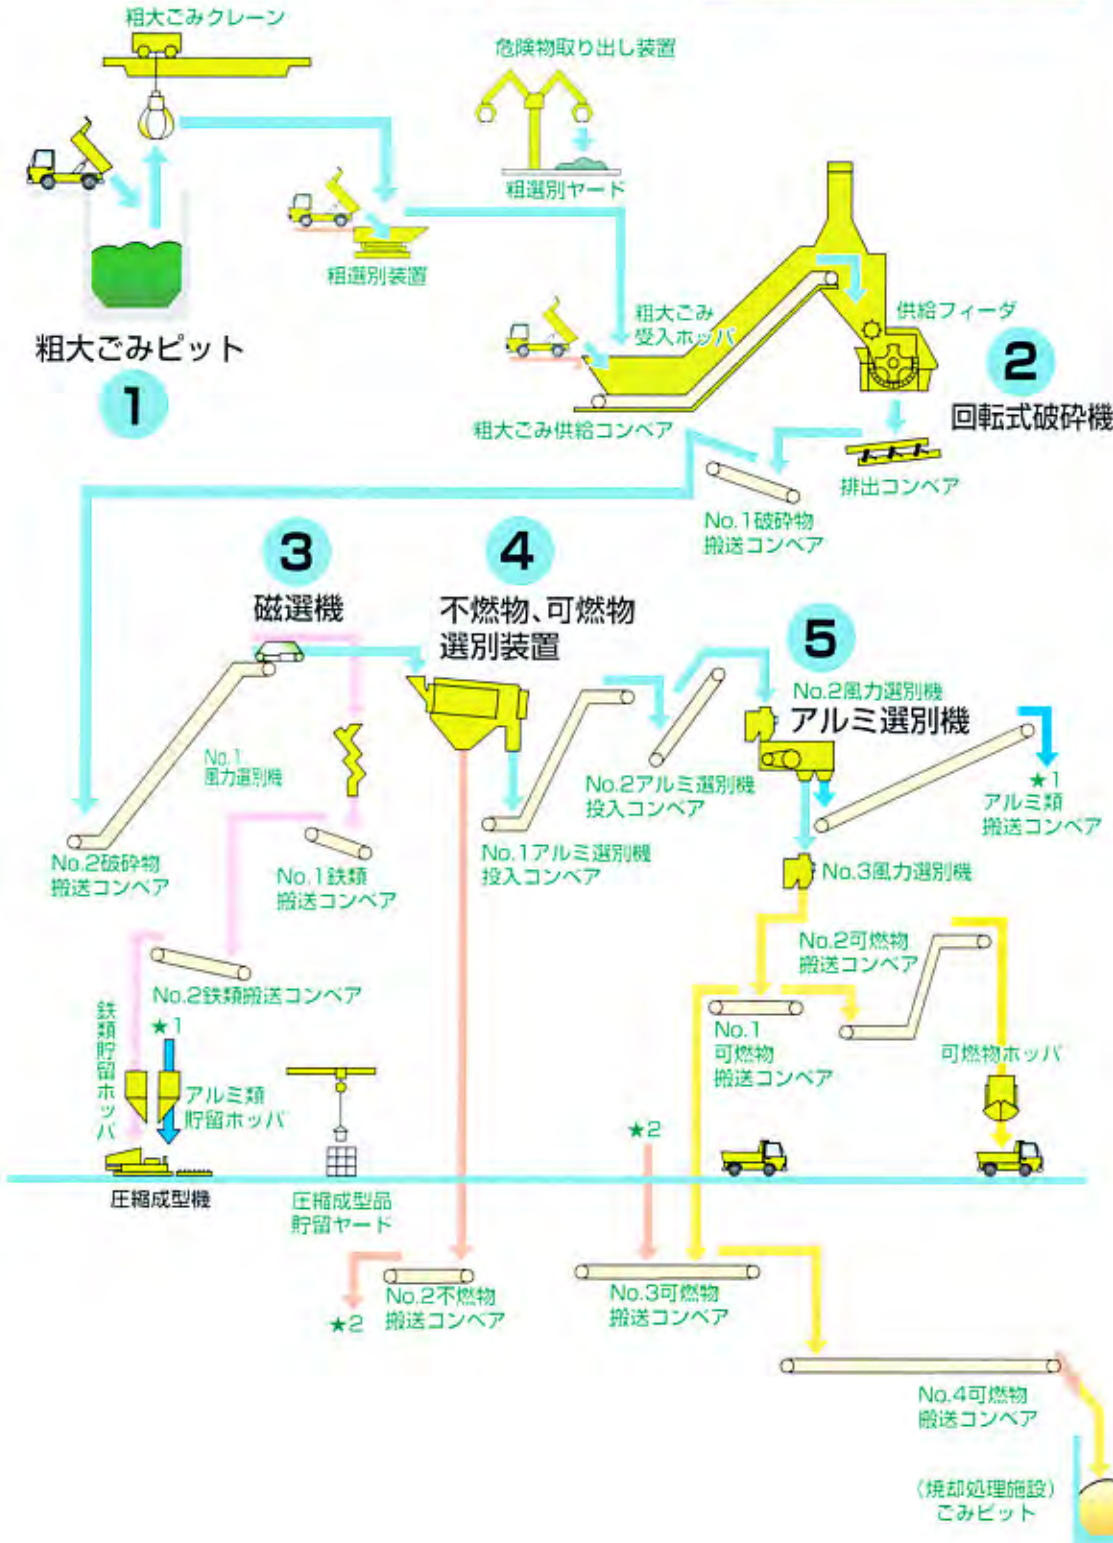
粗大ごみクレーン

危険物取り出し装置

粗選別ヤード

粗選別装置

粗大ごみピット

1

粗大ごみ受入ホッパ

供給フィーダ

2

回転式破砕機

粗大ごみ供給コンベア

排出コンベア

No.1破砕物搬送コンベア

3

磁選機

4

不燃物、可燃物選別装置

5

No.2風力選別機

アルミ選別機

No.1風力選別機

No.2アルミ選別機投入コンベア

★1

アルミ類搬送コンベア

No.2破砕物搬送コンベア

No.1鉄類搬送コンベア

No.1アルミ選別機投入コンベア

No.3風力選別機

No.2可燃物搬送コンベア

No.2鉄類搬送コンベア

鉄類貯留ホッパ

★1

アルミ類貯留ホッパ

No.1可燃物搬送コンベア

可燃物ホッパ

★2

圧縮成型機

圧縮成型品貯留ヤード

★2

No.2不燃物搬送コンベア

No.3可燃物搬送コンベア

No.4可燃物搬送コンベア

（焼却処理施設）ごみピット